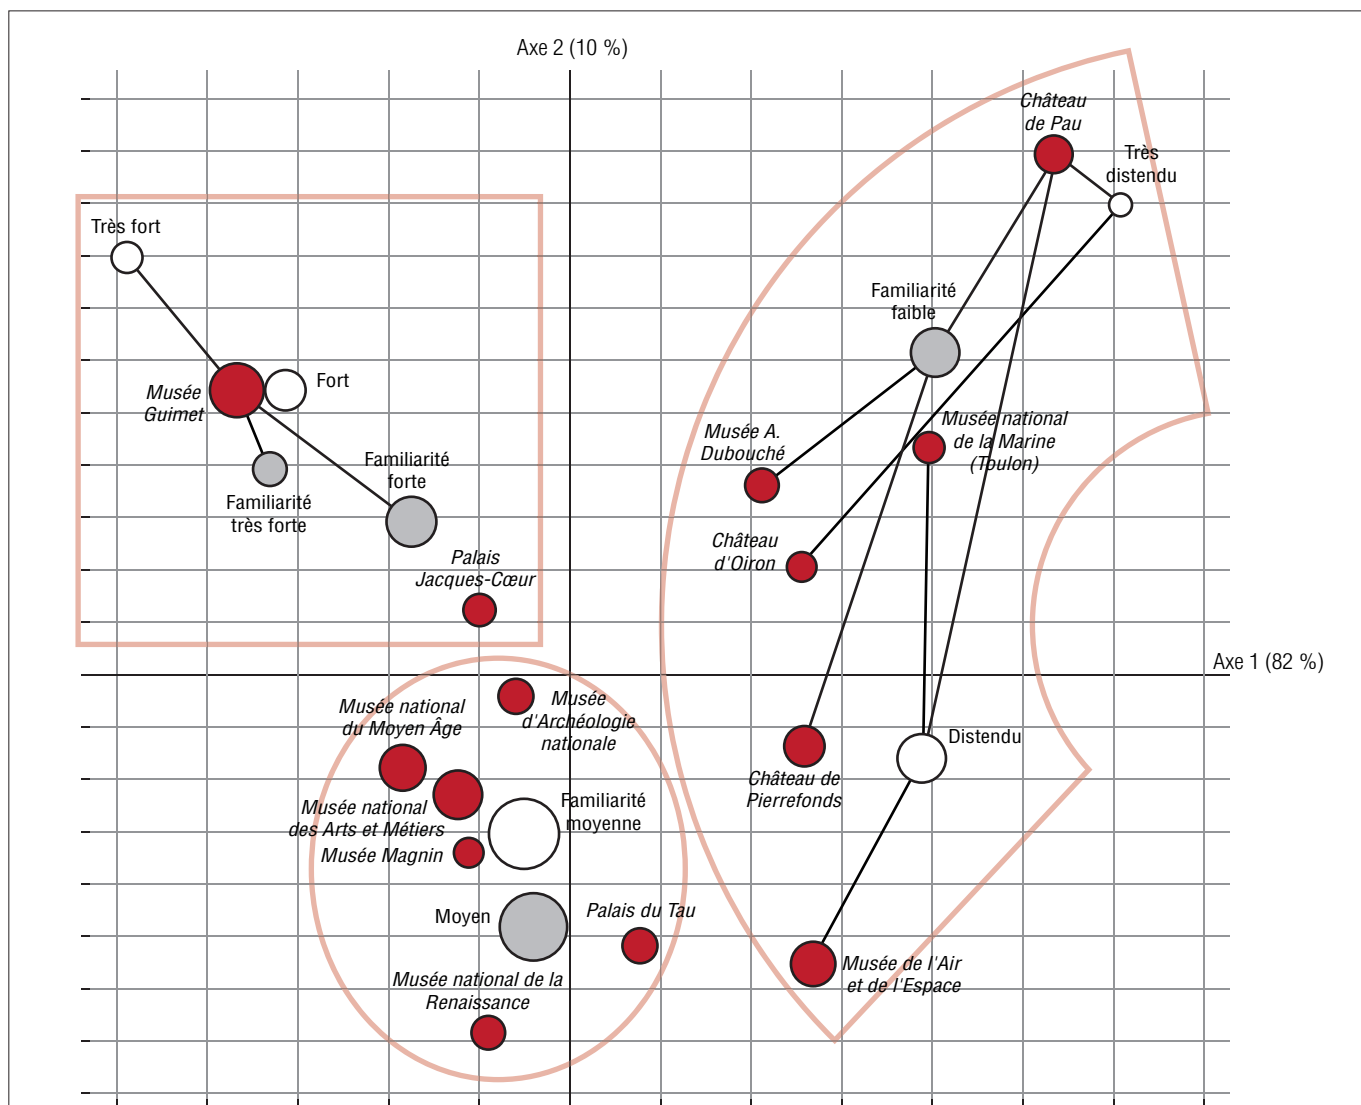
Axe 2 (10 %)

Château de Pau

Très distendu

Très fort

Fort

Musée Guimet

Familiarité très forte

Familiarité forte

Familiarité faible

Musée A. Dubouché

Musée national de la Marine (Toulon)

Château d'Oiron

Palais Jacques-Cœur

Axe 1 (82 %)

Musée d'Archéologie nationale

Musée national du Moyen Âge

Musée national des Arts et Métiers

Musée Magnin

Familiarité moyenne

Château de Pierrefonds

Distendu

Moyen

Palais du Tau

Musée de l'Air et de l'Espace

Musée national de la Renaissance